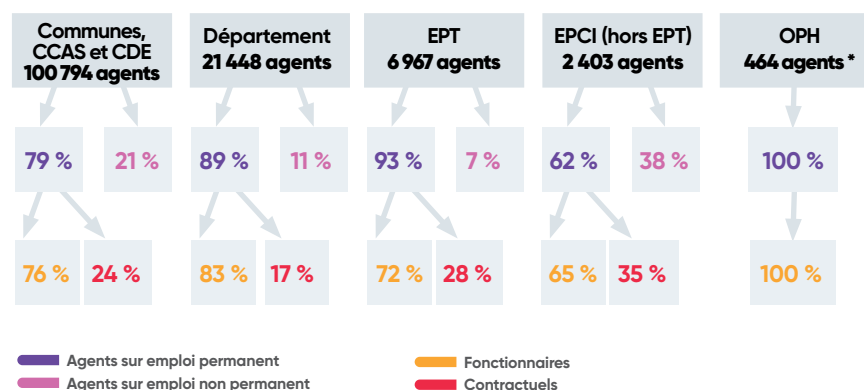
Communes, CCAS et CDE
100 794 agents

79 %
21 %
76 %
24 %

Département
21 448 agents

89 %
11 %
83 %
17 %

EPT
6 967 agents

93 %
7 %
72 %
28 %

EPCI (hors EPT)
2 403 agents

62 %
38 %
65 %
35 %

OPH
464 agents *

100 %
100 %

Agents sur emploi permanent
Agents sur emploi non permanent
Fonctionnaires
Contractuels